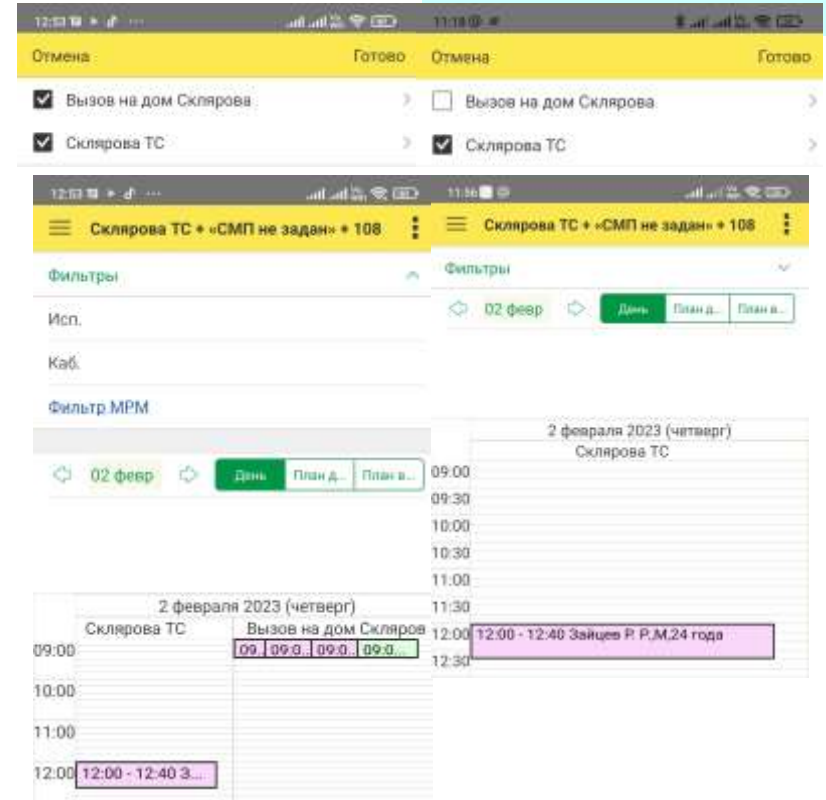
12:53 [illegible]

Отмена Готово

Вызов на дом Склярова

Склярова ТС

12:53 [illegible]

Склярова ТС • «СМП не задан» • 108

Фильтры

Исп.

Каб.

Фильтр МРМ

02 февр День План д... План в...

2 февраля 2023 (четверг)

Склярова ТС Вызов на дом Скляров

09:00 09... 09:0... 09:0... 09:0...

10:00

11:00

12:00 12:00 - 12:40 З...

11:18 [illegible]

Отмена Готово

Вызов на дом Склярова

Склярова ТС

11:56 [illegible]

Склярова ТС • «СМП не задан» • 108

Фильтры

02 февр День План д... План в...

2 февраля 2023 (четверг)

Склярова ТС

09:00

09:30

10:00

10:30

11:00

11:30

12:00 12:00 - 12:40 Зайцев Р. Р.,М,24 года

12:30